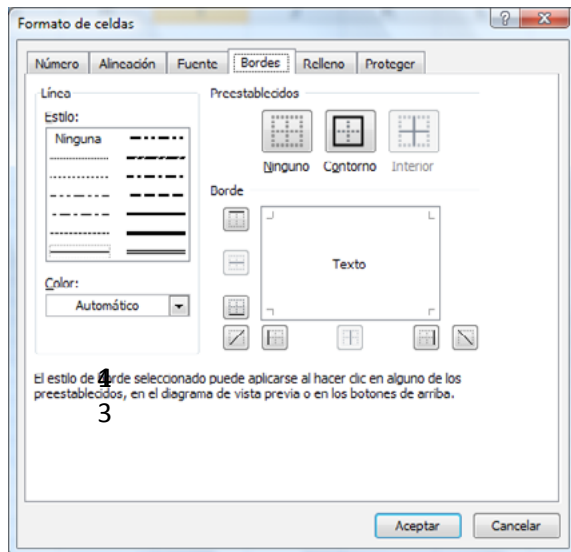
Formato de celdas

?
X

Número | Alineación | Fuente | Bordes | Relleno | Proteger

Línea
Estilo:
Ninguna

Color:
Automático

Preestablecidos
Ninguno
Contorno
Interior

Borde
Texto

El estilo de borde seleccionado puede aplicarse al hacer clic en alguno de los preestablecidos, en el diagrama de vista previa o en los botones de arriba.
4
3

Aceptar
Cancelar